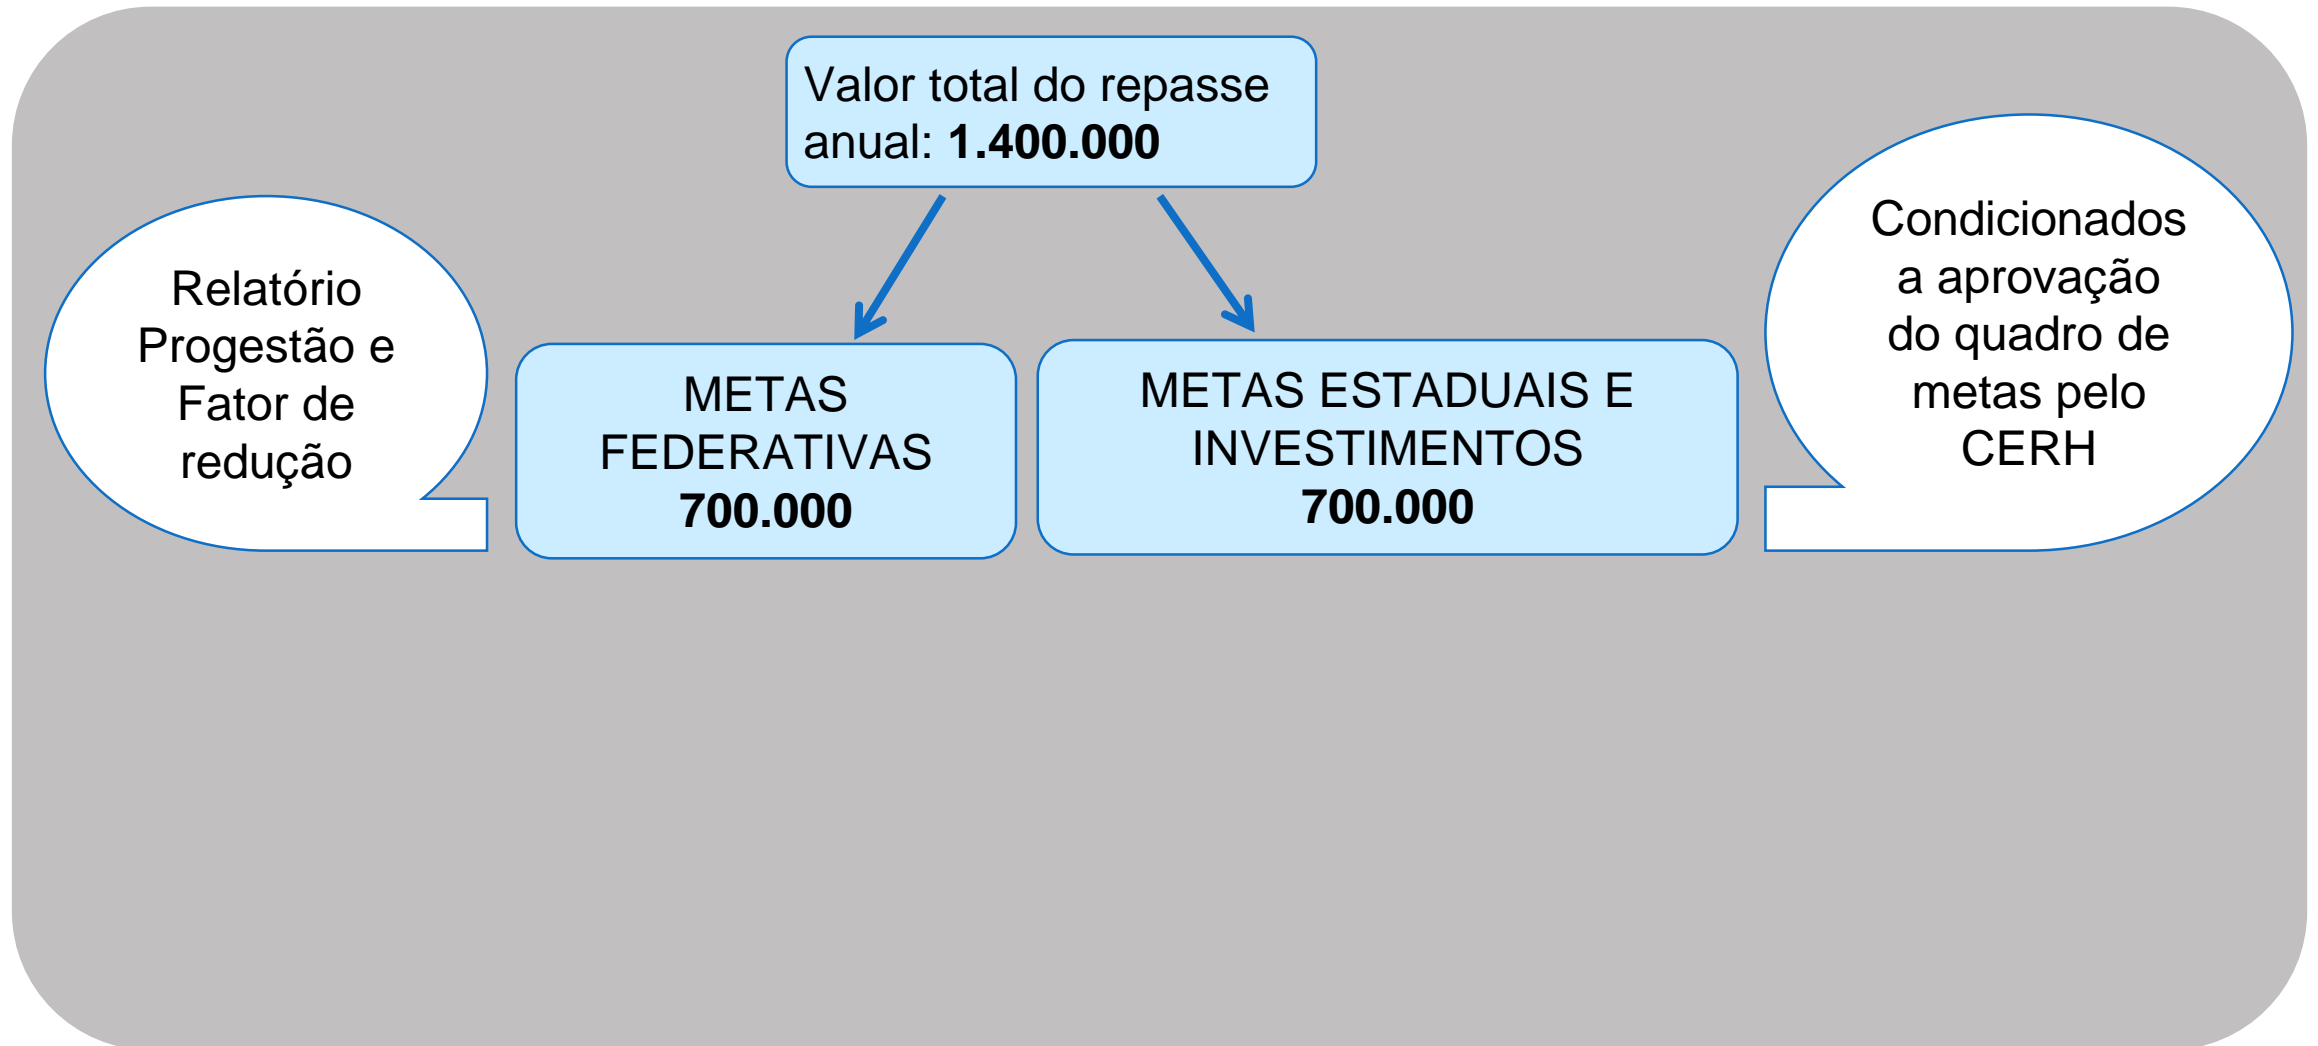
Valor total do repasse anual: **1.400.000**

Relatório Progestão e Fator de redução

METAS FEDERATIVAS
**700.000**

METAS ESTADUAIS E INVESTIMENTOS
**700.000**

Condicionados a aprovação do quadro de metas pelo CERH